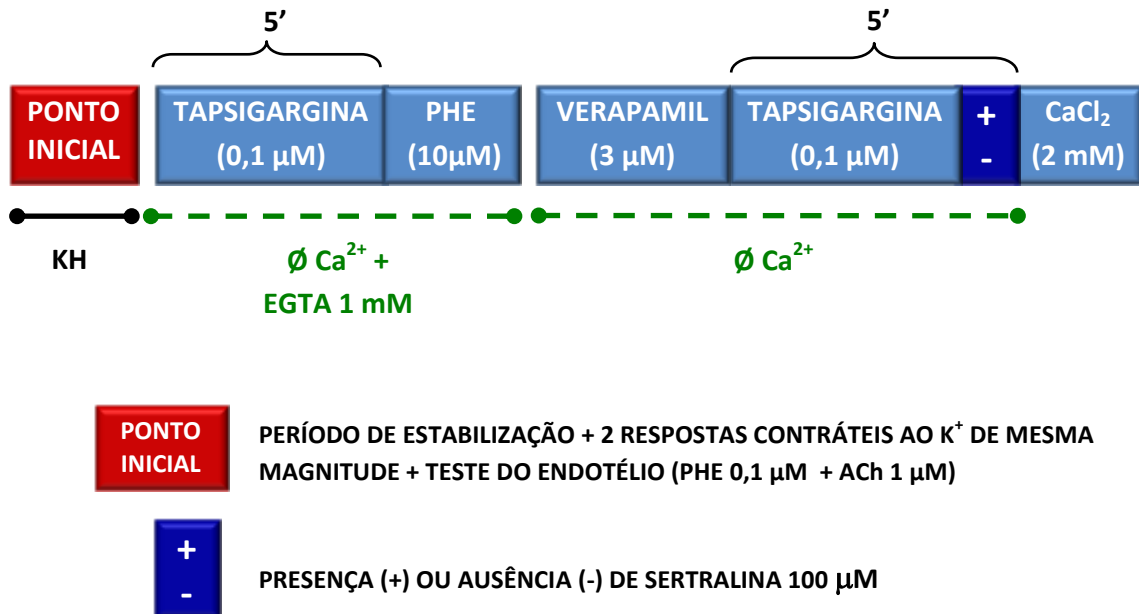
5’

5’

PONTO INICIAL

TAPSIGARGINA (0,1 µM)

PHE (10µM)

VERAPAMIL (3 µM)

TAPSIGARGINA (0,1 µM)

+ -

$CaCl_2$ (2 mM)

KH

Ø $Ca^{2+}$ + EGTA 1 mM

Ø $Ca^{2+}$

PONTO INICIAL

PERÍODO DE ESTABILIZAÇÃO + 2 RESPOSTAS CONTRÁTEIS AO $K^+$ DE MESMA MAGNITUDE + TESTE DO ENDOTÉLIO (PHE 0,1 µM + ACh 1 µM)

+ -

PRESENÇA (+) OU AUSÊNCIA (-) DE SERTRALINA 100 µM